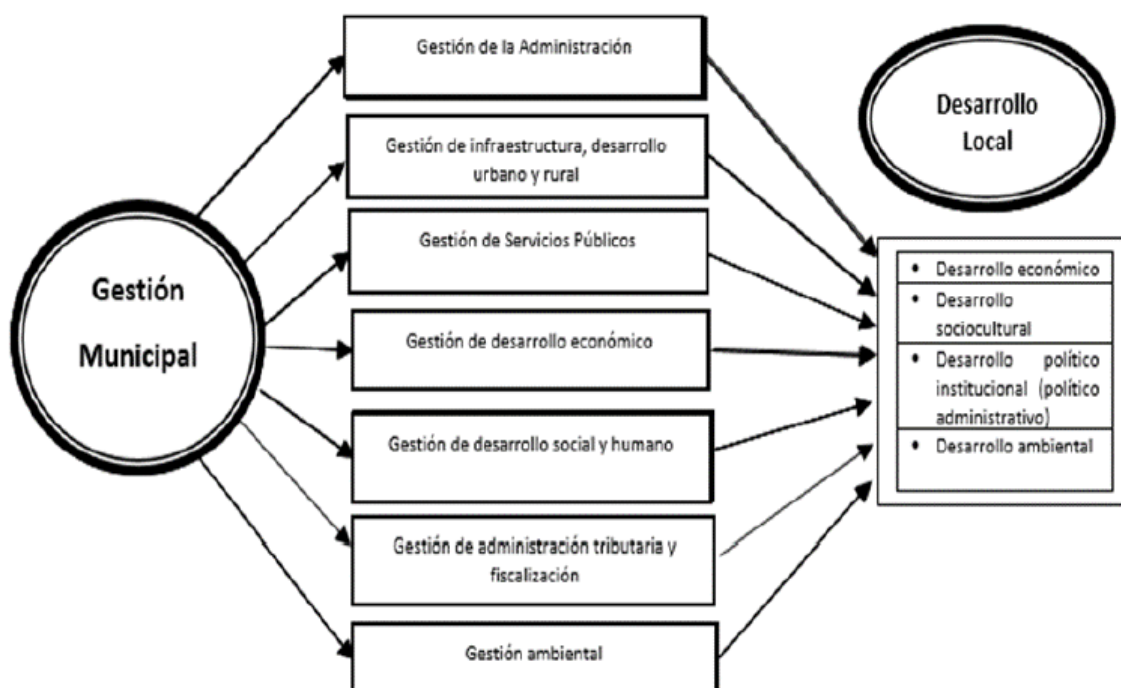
Gestión Municipal

Gestión de la Administración

Gestión de infraestructura, desarrollo urbano y rural

Gestión de Servicios Públicos

Gestión de desarrollo económico

Gestión de desarrollo social y humano

Gestión de administración tributaria y fiscalización

Gestión ambiental

Desarrollo Local

- Desarrollo económico
- Desarrollo sociocultural
- Desarrollo político institucional (político administrativo)
- Desarrollo ambiental